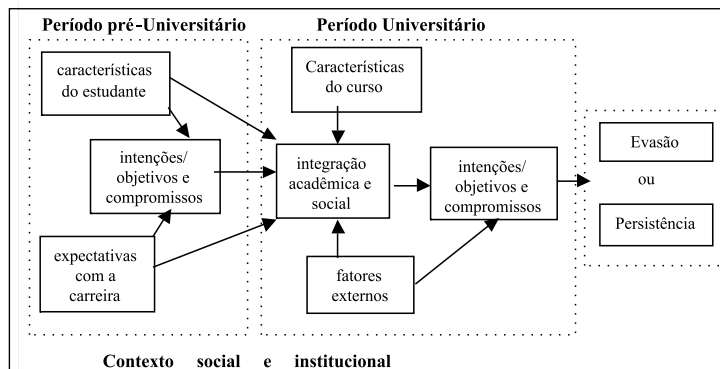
Período pré-Universitário

características do estudante

intenções/ objetivos e compromissos

expectativas com a carreira

Período Universitário

Características do curso

integração acadêmica e social

fatores externos

intenções/ objetivos e compromissos

Evasão

ou

Persistência

Contexto social e institucional